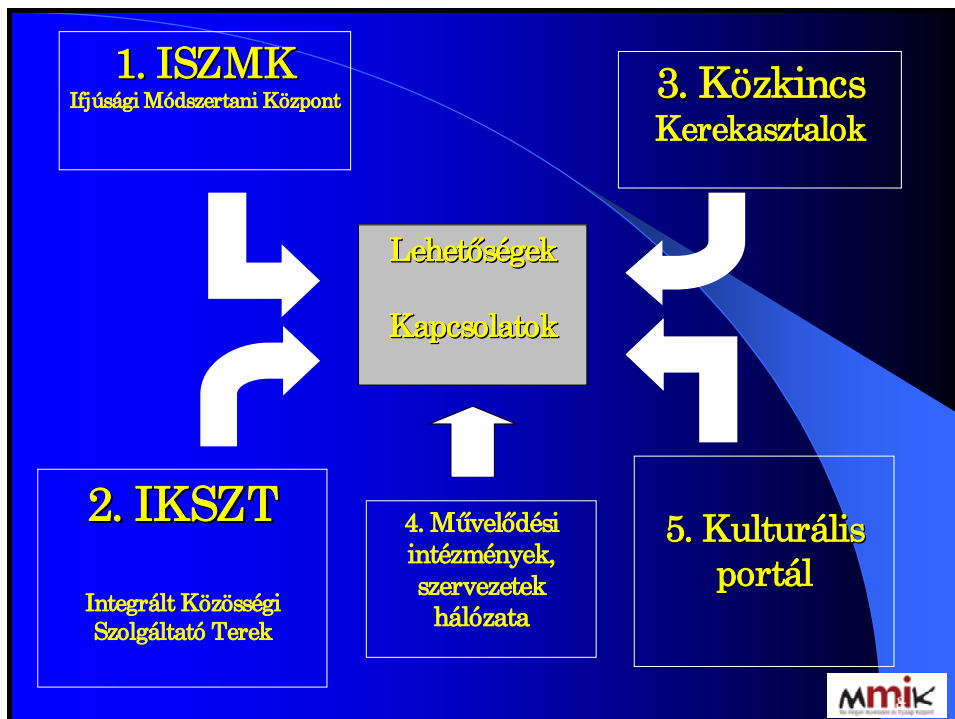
1. ISZMK
Ifjúsági Módszertani Központ

3. Közkincs
Kerekasztalok

Lehetőségek

Kapcsolatok

2. IKSZT

Integrált Közösségi Szolgáltató Terek

4. Művelődési intézmények, szervezetek hálózata

5. Kulturális portál

MMIK